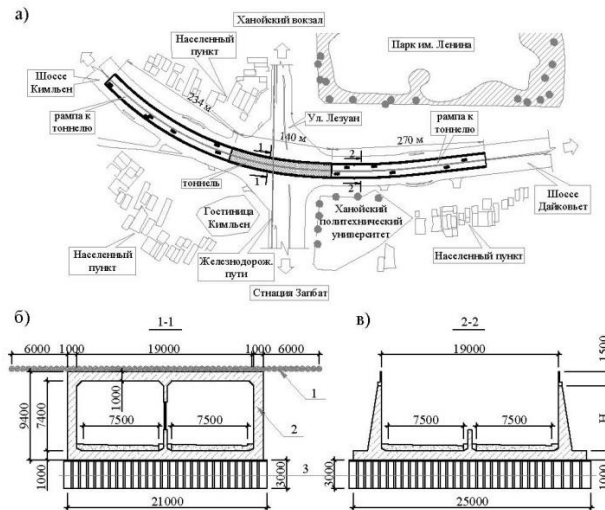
а)

Ханойский вокзал

Населенный пункт

Парк им. Ленина

Шоссе Кимльен

234 м

рампа к тоннелю

Ул. Лезуан

140 м

270 м

рампа к тоннелю

1

2

тоннель

1

2

Шоссе Дайковьет

Гостиница Кимльен

Ханойский политехнический университет

Населенный пункт

Железнодорож. пути

Населенный пункт

Стнация Запбат

б)

1-1

6000

1000

19000

1000

1000

6000

9400

7400

1000

1

7500

7500

2

1000

3000

3

21000

в)

2-2

19000

1500

H

7500

7500

3000

1000

25000